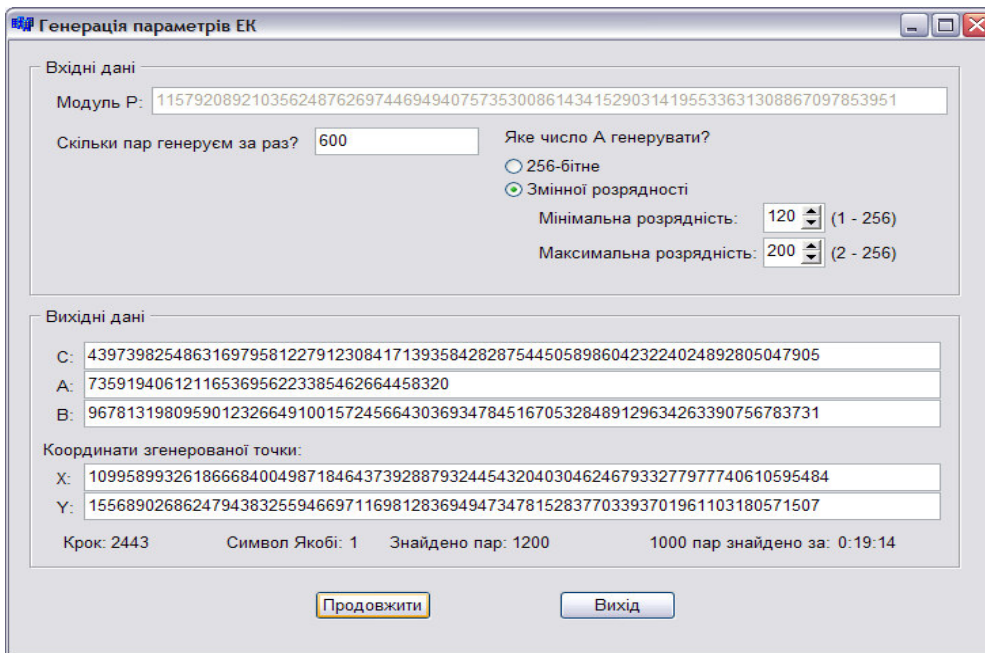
Генерація параметрів ЕК

Вхідні дані

Модуль Р: 115792089210356248762697446949407573530086143415290314195533631308867097853951

Скільки пар генеруєм за раз? 600

Яке число А генерувати?

256-бітне

Змінної розрядності

Мінімальна розрядність: 120 (1 - 256)

Максимальна розрядність: 200 (2 - 256)

Вихідні дані

C: 43973982548631697958122791230841713935842828754450589860423224024892805047905

A: 735919406121165369562233854626644583 20

B: 96781319809590123266491001572456643036934784516705328489129634263390756783731

Координати згенерованої точки:

X: 109958993261866684004987184643739288793244543204030462467933277977740610595484

Y: 15568902686247943832559466971169812836949473478152837703393701961103180571507

Крок: 2443 Символ Якобі: 1 Знайдено пар: 1200 1000 пар знайдено за: 0:19:14

Продовжити

Вихід